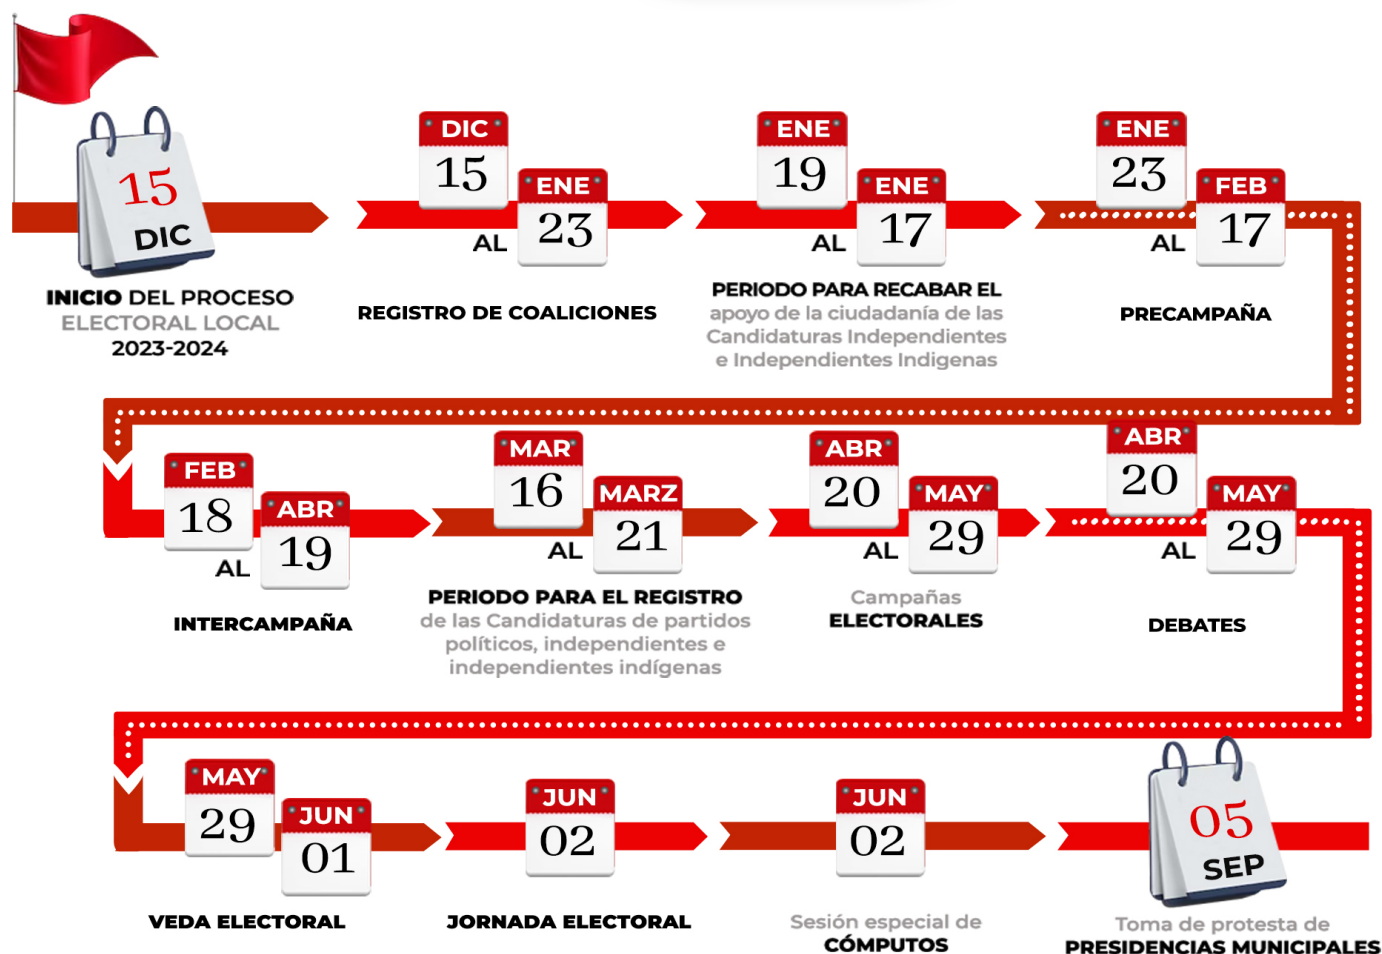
15
DIC

INICIO DEL PROCESO ELECTORAL LOCAL 2023-2024

DIC
15
AL
ENE
23

REGISTRO DE COALICIONES

ENE
19
AL
ENE
17

PERIODO PARA RECABAR EL apoyo de la ciudadanía de las Candidaturas Independientes e Independientes Indígenas

ENE
23
AL
FEB
17

PRECAMPAÑA

FEB
18
AL
ABR
19

INTERCAMPAÑA

MAR
16
AL
MARZ
21

PERIODO PARA EL REGISTRO de las Candidaturas de partidos políticos, independientes e independientes indígenas

ABR
20
AL
MAY
29

Campañas ELECTORALES

ABR
20
AL
MAY
29

DEBATES

MAY
29
JUN
01

VEDA ELECTORAL

JUN
02

JORNADA ELECTORAL

JUN
02

Sesión especial de CÓMPUTOS

05
SEP

Toma de protesta de PRESIDENCIAS MUNICIPALES